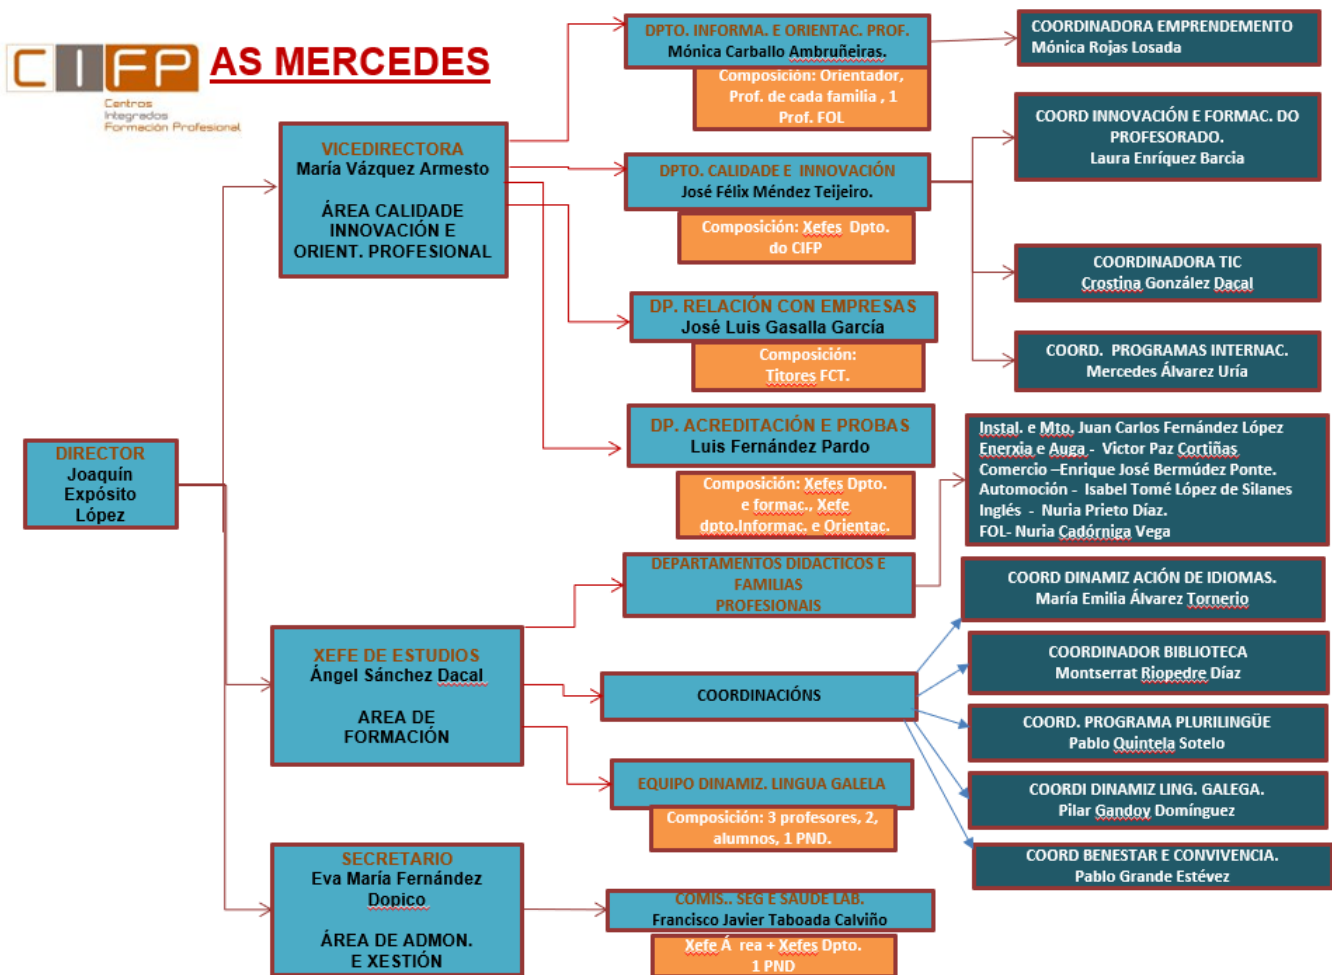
CIFP AS MERCEDES

Centros Integrados Formación Profesional

DIRECTOR
Joaquín Expósito López

VICEDIRECTORA
María Vázquez Armesto

ÁREA CALIDADE INNOVACIÓN E ORIENT. PROFESIONAL

DPTO. INFORMA. E ORIENTAC. PROF.
Mónica Carballo Ambruñeiras.

Composición: Orientador, Prof. de cada familia , 1 Prof. FOL

COORDINADORA EMPRENDEMENTO
Mónica Rojas Losada

DPTO. CALIDADE E INNOVACIÓN
José Félix Méndez Teijeiro.

Composición: Xefes Dpto. do CIFP

COORD INNOVACIÓN E FORMAC. DO PROFESORADO.
Laura Enríquez Barcia

COORDINADORA TIC
Crostina González Dacal

DP. RELACIÓN CON EMPRESAS
José Luis Gasalla García

Composición: Titores FCT.

COORD. PROGRAMAS INTERNAC.
Mercedes Álvarez Uría

DP. ACREDITACIÓN E PROBAS
Luis Fernández Pardo

Composición: Xefes Dpto. e formac.. Xefe dpto.Informac. e Orientac.

Instal. e Mto. Juan Carlos Fernández López
Enerxía e Auga - Victor Paz Cortiñas
Comercio –Enrique José Bermúdez Ponte.
Automoción - Isabel Tomé López de Silanes
Inglés - Nuria Prieto Díaz.
FOL- Nuria Cadórniga Vega

DEPARTAMENTOS DIDACTICOS E FAMILIAS PROFESIONAIS

COORD DINAMIZ ACIÓN DE IDIOMAS.
María Emilia Álvarez Tornerio

XEFE DE ESTUDIOS
Ángel Sánchez Dacal

AREA DE FORMACIÓN

COORDINACIÓNS

COORDINADOR BIBLIOTECA
Montserrat Riopedre Díaz

COORD. PROGRAMA PLURILINGÜE
Pablo Quintela Sotelo

EQUIPO DINAMIZ. LINGUA GALELA

Composición: 3 profesores, 2, alumnos, 1 PND.

COORDI DINAMIZ LING. GALEGA.
Pilar Gandoy Domínguez

COORD BENESTAR E CONVIVENCIA.
Pablo Grande Estévez

SECRETARIO
Eva María Fernández Dopico

ÁREA DE ADMON. E XESTIÓN

COMIS.. SEG E SAUDE LAB.
Francisco Javier Taboada Calviño

Xefe Á rea + Xefes Dpto. 1 PND